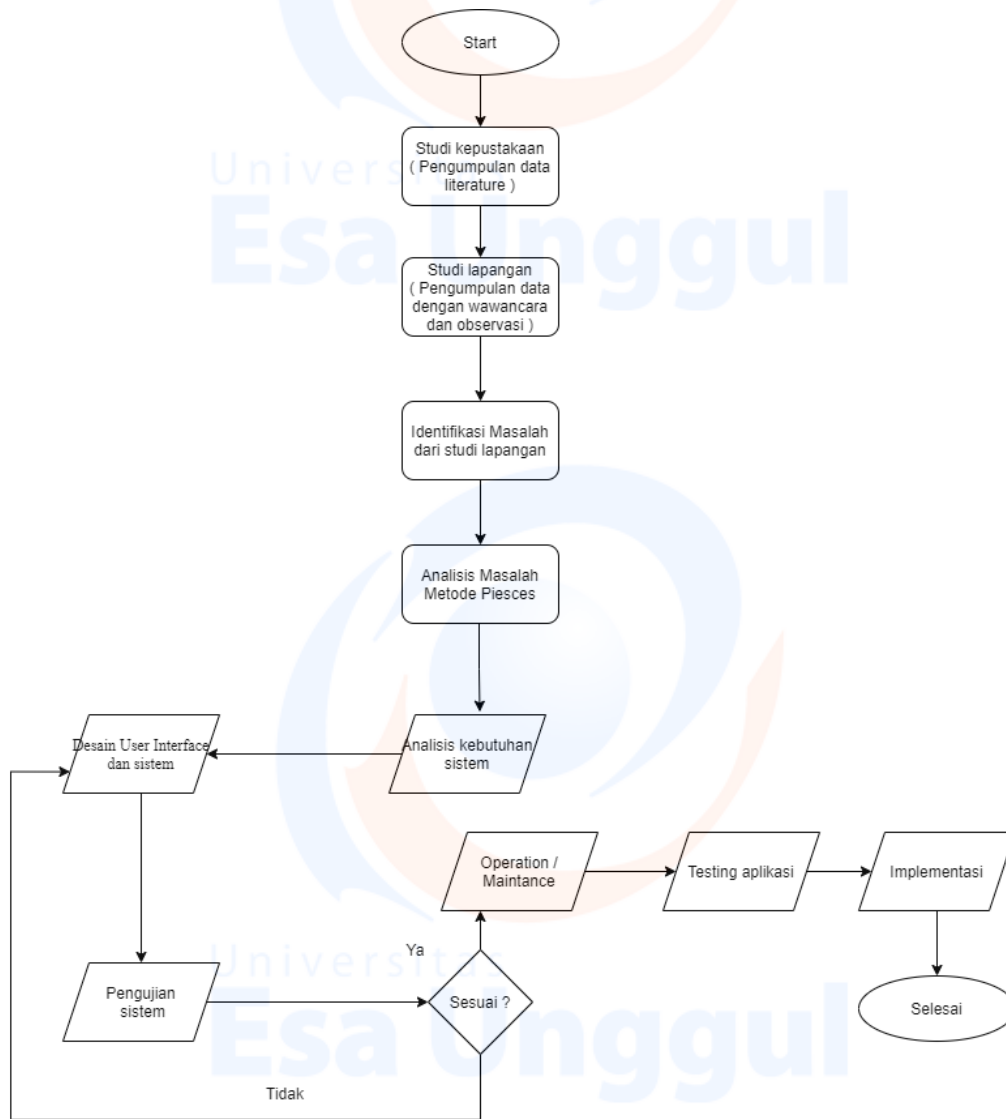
Start

Studi kepustakaan ( Pengumpulan data literature )

Studi lapangan ( Pengumpulan data dengan wawancara dan observasi )

Identifikasi Masalah dari studi lapangan

Analisis Masalah Metode Piesces

Analisis kebutuhan sistem

Desain User Interface dan sistem

Pengujian sistem

Sesuai ?

Ya

Tidak

Operation / Maintance

Testing aplikasi

Implementasi

Selesai

Universitas
Esa Unggul

Universitas
Esa Unggul